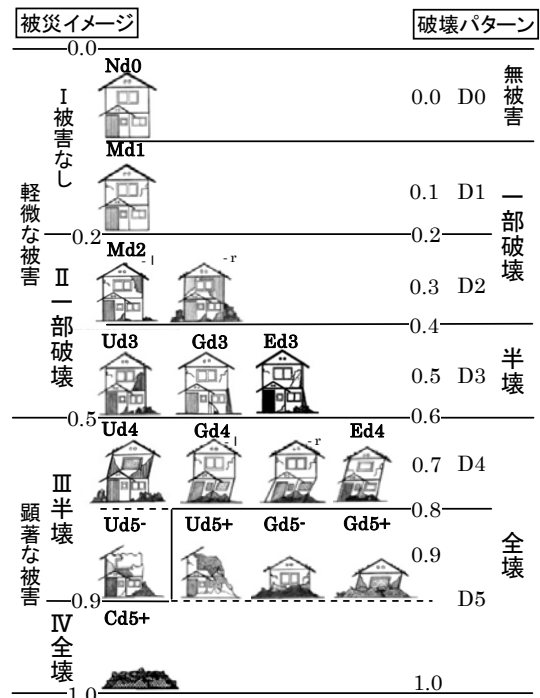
被災イメージ

破壊パターン

0.0

Nd0

Ⅰ 被害なし

0.0 D0

無被害

Md1

0.1 D1

軽微な被害

0.2

0.2

一部破壊

Md2 -l -r

Ⅱ 一部破壊

0.3 D2

0.4

Ud3 Gd3 Ed3

0.5 D3

半壊

0.5

0.6

Ud4 Gd4 -l -r Ed4

0.7 D4

Ⅲ 半壊

顕著な被害

0.8

Ud5- Ud5+ Gd5- Gd5+

0.9

全壊

0.9

D5

Ⅳ 全壊

Cd5+

1.0

1.0